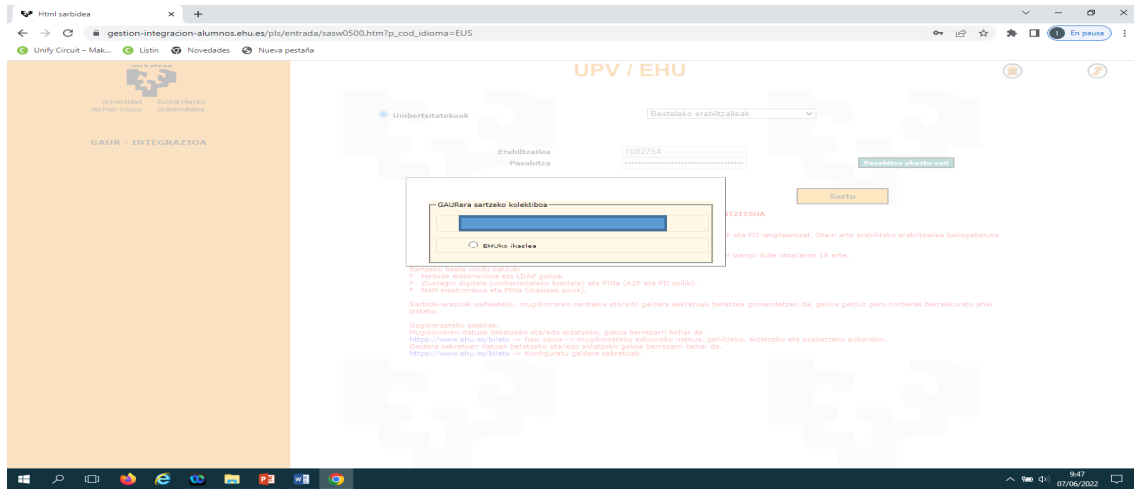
Html sarbidea × +

gestion-integracion-alumnos.ehu.eus/pls/entrada/sasw0500.htm?p_cod_idioma=EUS

En pausa

Unify Circuit – Mak... Listin Novedades Nueva pestaña

Universidad del País Vasco Euskal Herriko Unibertsitatea

GAUR - INTEGRAZIOA

UPV / EHU

Unibertsitatekoak

Bestelako erabiltzaileak

Erabiltzailea 1082754
Pasahitza

Pasahitza ahaztu zait

Sartu

GAURera sartzeko kolektiboa

EHUko ikaslea

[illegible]IZITSUA

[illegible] eta PII langileentzat. Orain arte erabilitako erabiltzailea baliogabetuta

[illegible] iraungo dute otsailaren 18 arte.

Sartzeko beste modu batzuk:
Helbide elektronikoa eta LDAP gakoa.
Ziurtagiri digitala (unibertsitateko txartela) eta PINa (AZP eta PII soilik).
NAN elektronikoa eta PINa (ikasleak soilik).

Sarbide-arazoak saihesteko, mugikorraren zenbakia eta/edo galdera sekretuak betetzea gomendatzen da, gakoa galduz gero norberak berreskuratu ahal izateko.

Gogorarazteko esteka:
Mugikorraren datuak betetzeko eta/edo aldatzeko, gakoa berrezarri behar da.
https://www.ehu.es/bilatu -> hasi saioa -> mugikorretako eskuineko menua, gehitzeko, aldatzeko eta ezabatzeko aukerekin.
Galdera sekretuen datuak betetzeko eta/edo aldatzeko gakoa berrezarri behar da.
https://www.ehu.es/bilatu -> Konfiguratu galdera sekretuak.

9:47
07/06/2022